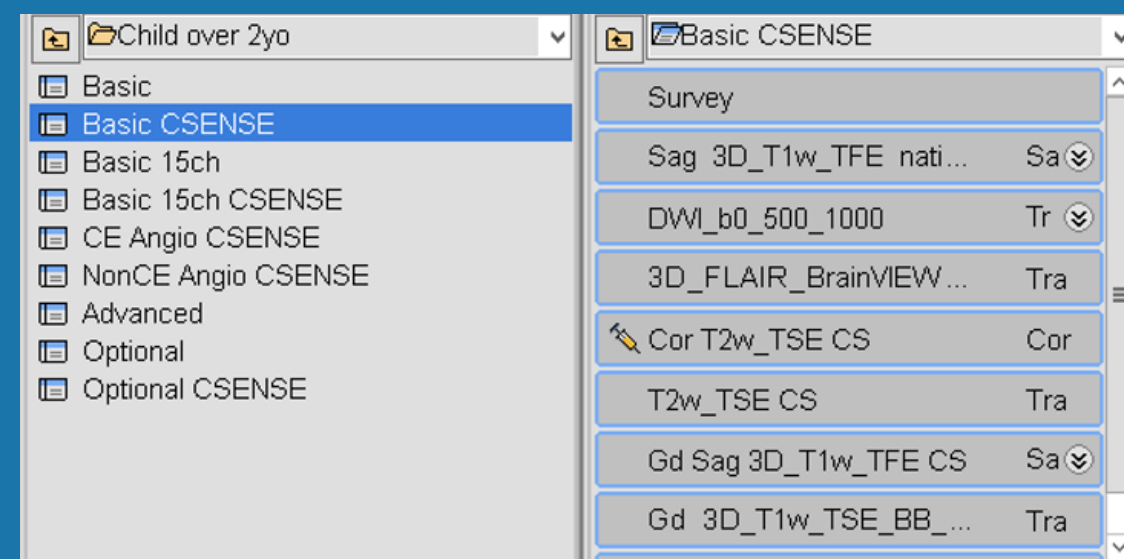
Child over 2yo

Basic
Basic CSENSE
Basic 15ch
Basic 15ch CSENSE
CE Angio CSENSE
NonCE Angio CSENSE
Advanced
Optional
Optional CSENSE

Basic CSENSE

Survey
Sag 3D_T1w_TFE nati... Sa
DWI_b0_500_1000 Tr
3D_FLAIR_BrainVIEW... Tra
Cor T2w_TSE CS Cor
T2w_TSE CS Tra
Gd Sag 3D_T1w_TFE CS Sa
Gd 3D_T1w_TSE_BB_... Tra